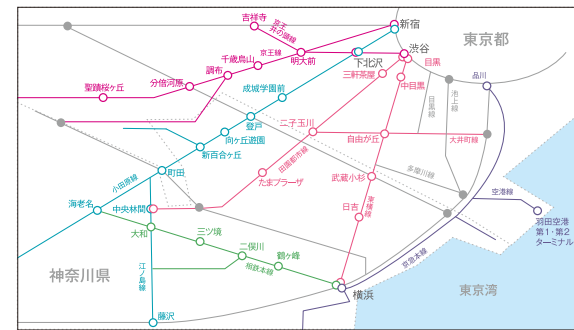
吉祥寺
京王井の頭線
新宿
京王線
明大前
下北沢
渋谷
東京都
千歳烏山
三軒茶屋
目黒
品川
聖蹟桜ヶ丘
分倍河原
調布
中目黒
池上線
成城学園前
目黒線
登戸
二子玉川
向ヶ丘遊園
自由が丘
大井町線
新百合ヶ丘
田園都市線
多摩川線
たまプラーザ
町田
小田急線
海老名
中央林間
武蔵小杉
空港線
大和
東横線
日吉
羽田空港第1・第2ターミナル
三ツ境
二俣川
京急本線
鶴ヶ峰
相鉄本線
神奈川県
江ノ島線
横浜
東京湾
藤沢